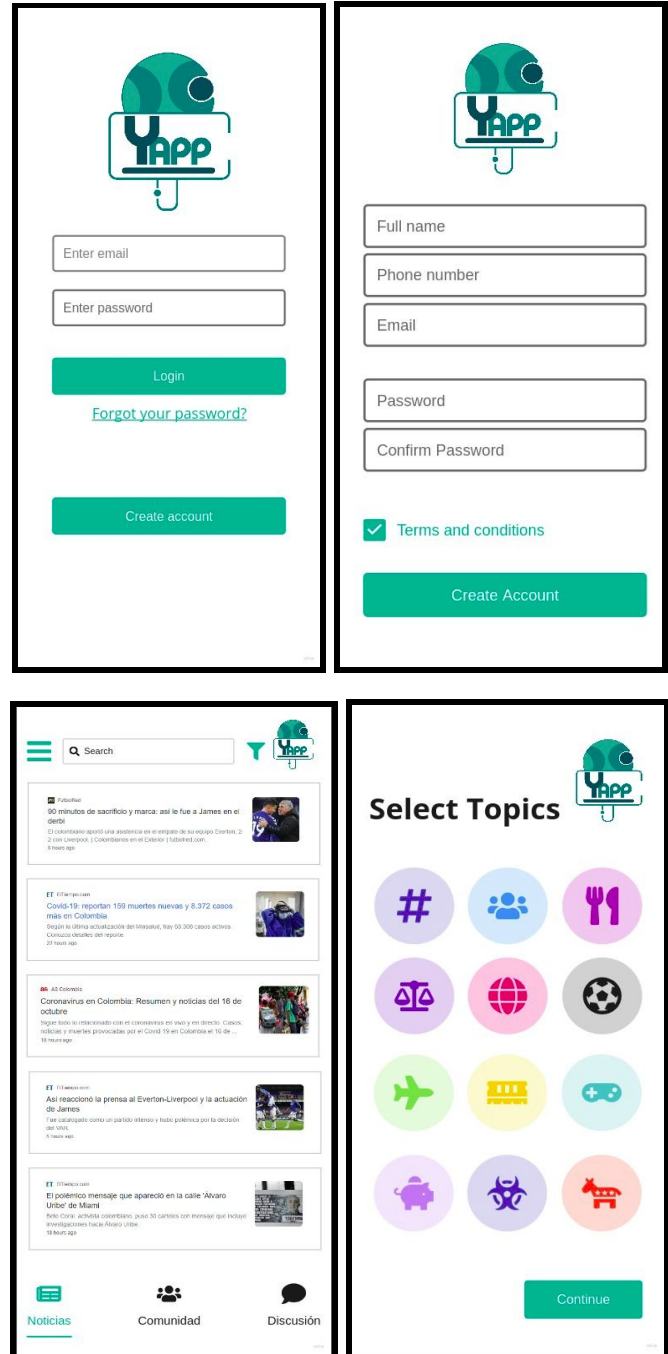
YAPP

Enter email

Enter password

Login

Forgot your password?

Create account

YAPP

Full name

Phone number

Email

Password

Confirm Password

Terms and conditions

Create Account

Search

YAPP

FutbolRed
90 minutos de sacrificio y marca: así le fue a James en el derbi
El colombiano aportó una asistencia en el empate de su equipo Everton, 2-2 con Liverpool. | Colombianos en el Exterior | futbolred.com
9 hours ago

ET ElTiempo.com
Covid-19: reportan 159 muertes nuevas y 8.372 casos más en Colombia
Según la última actualización del Ministerio, hay 53.000 casos activos. Conozca detalles del reporte.
21 hours ago

AS AS Colombia
Coronavirus en Colombia: Resumen y noticias del 16 de octubre
Sigue todo lo relacionado con el coronavirus en vivo y en directo. Casos, noticias y muertes provocadas por el Covid 19 en Colombia el 16 de ...
18 hours ago

ET ElTiempo.com
Así reaccionó la prensa al Everton-Liverpool y la actuación de James
Fue catalogado como un partido intenso y hubo polémica por la decisión del VAR.
5 hours ago

ET ElTiempo.com
El polémico mensaje que apareció en la calle 'Álvaro Uribe' de Miami
Beto Coral, activista colombiano, puso 30 carteles con mensaje que incluye investigaciones hacia Álvaro Uribe.
18 hours ago

Noticias
Comunidad
Discusión

Select Topics

YAPP

Continue